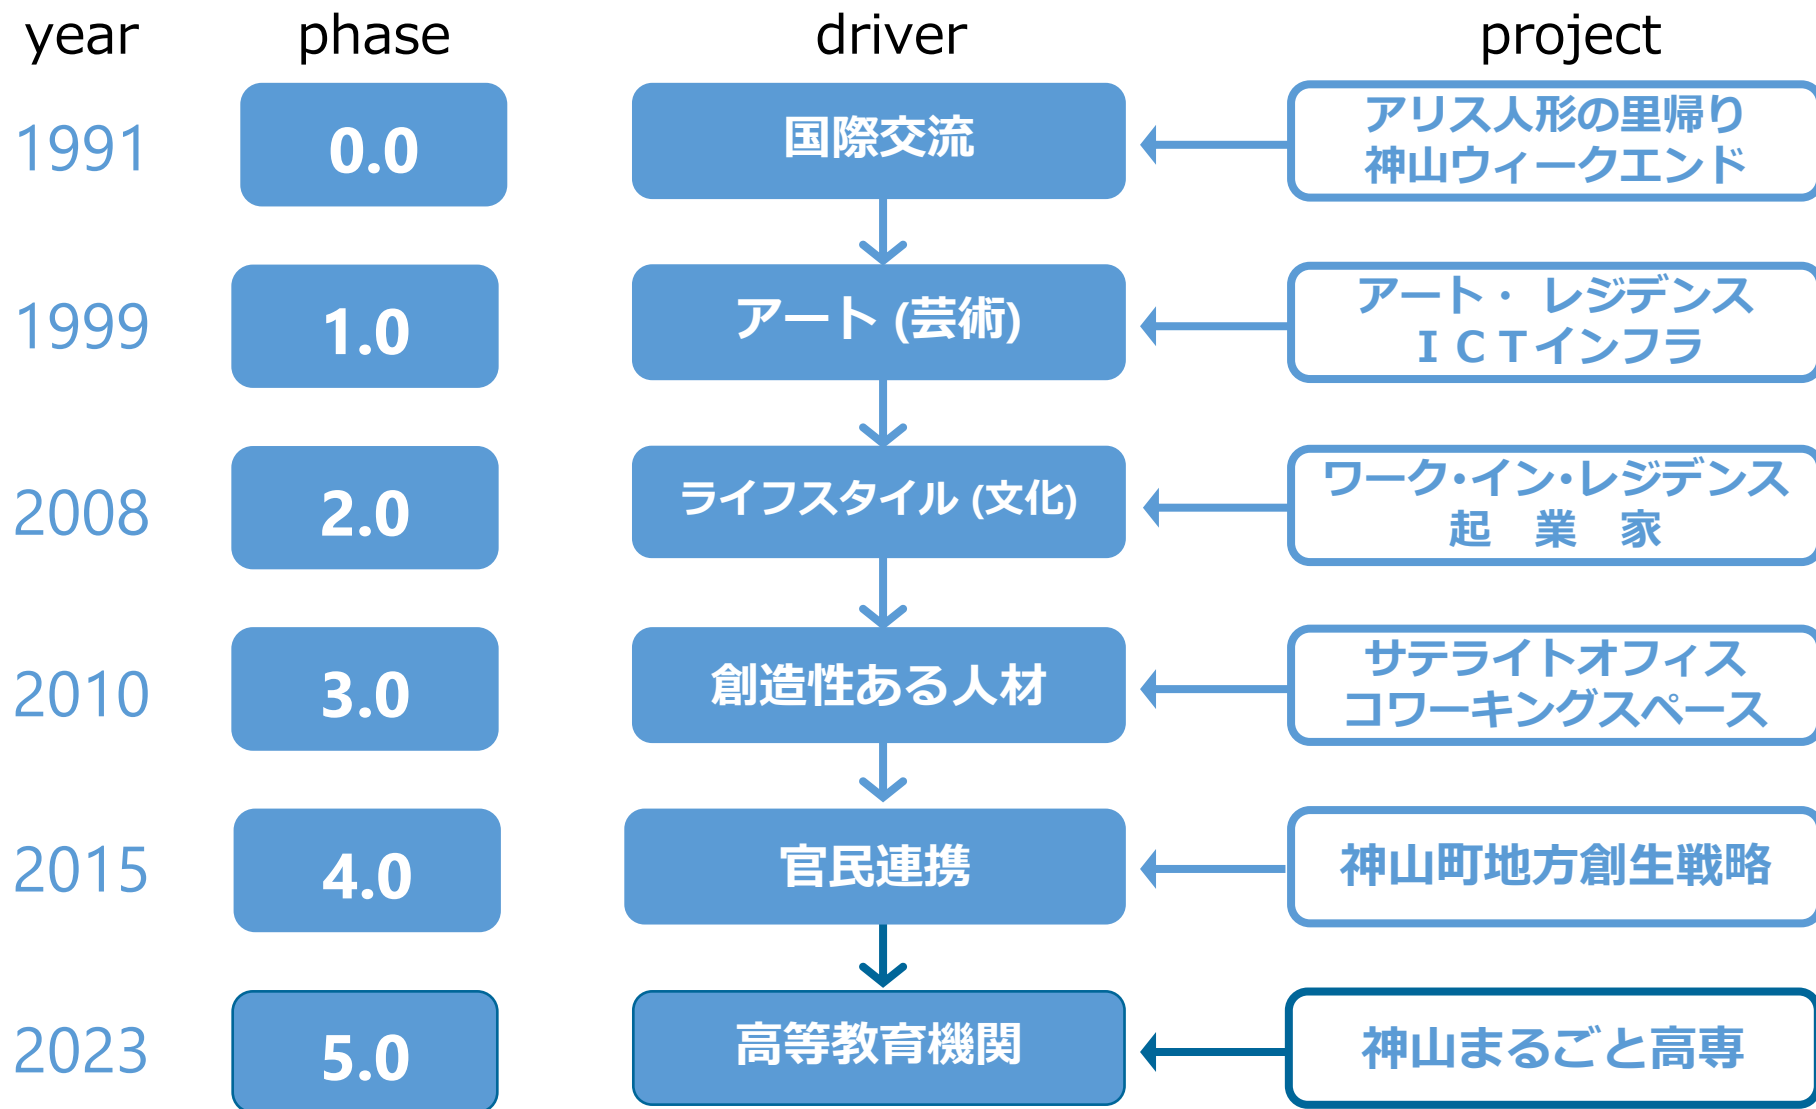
| year | phase | driver | project |
|---|---|---|---|
| 1991 | 0.0 | 国際交流 | アリス人形の里帰り 神山ウィークエンド |
| 1999 | 1.0 | アート (芸術) | アート・ レジデンス ＩＣＴインフラ |
| 2008 | 2.0 | ライフスタイル (文化) | ワーク･イン･レジデンス 起　業　家 |
| 2010 | 3.0 | 創造性ある人材 | サテライトオフィス コワーキングスペース |
| 2015 | 4.0 | 官民連携 | 神山町地方創生戦略 |
| 2023 | 5.0 | 高等教育機関 | 神山まるごと高専 |